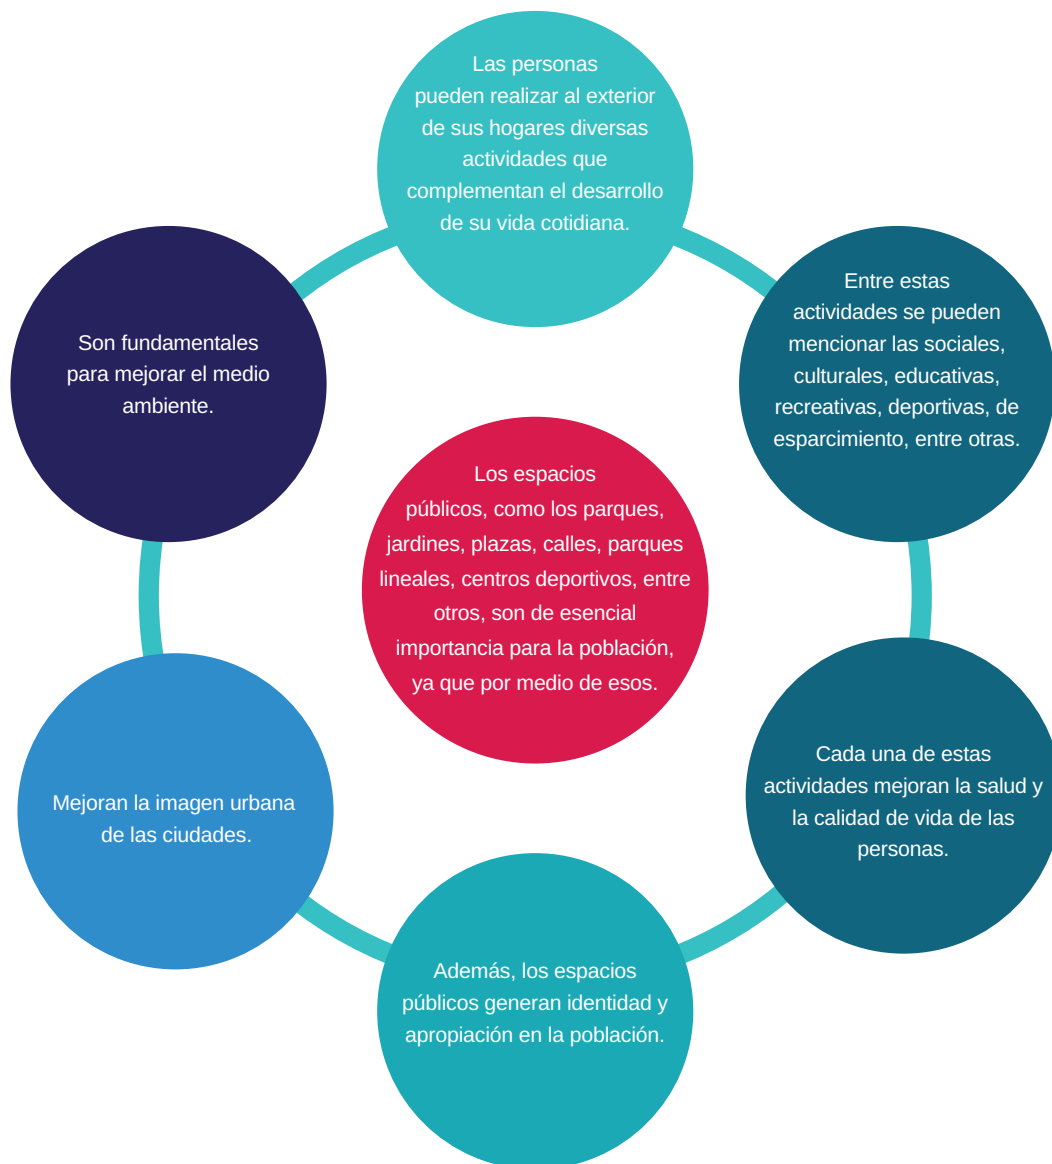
Los espacios públicos, como los parques, jardines, plazas, calles, parques lineales, centros deportivos, entre otros, son de esencial importancia para la población, ya que por medio de esos.

Las personas pueden realizar al exterior de sus hogares diversas actividades que complementan el desarrollo de su vida cotidiana.

Entre estas actividades se pueden mencionar las sociales, culturales, educativas, recreativas, deportivas, de esparcimiento, entre otras.

Cada una de estas actividades mejoran la salud y la calidad de vida de las personas.

Además, los espacios públicos generan identidad y apropiación en la población.

Mejoran la imagen urbana de las ciudades.

Son fundamentales para mejorar el medio ambiente.